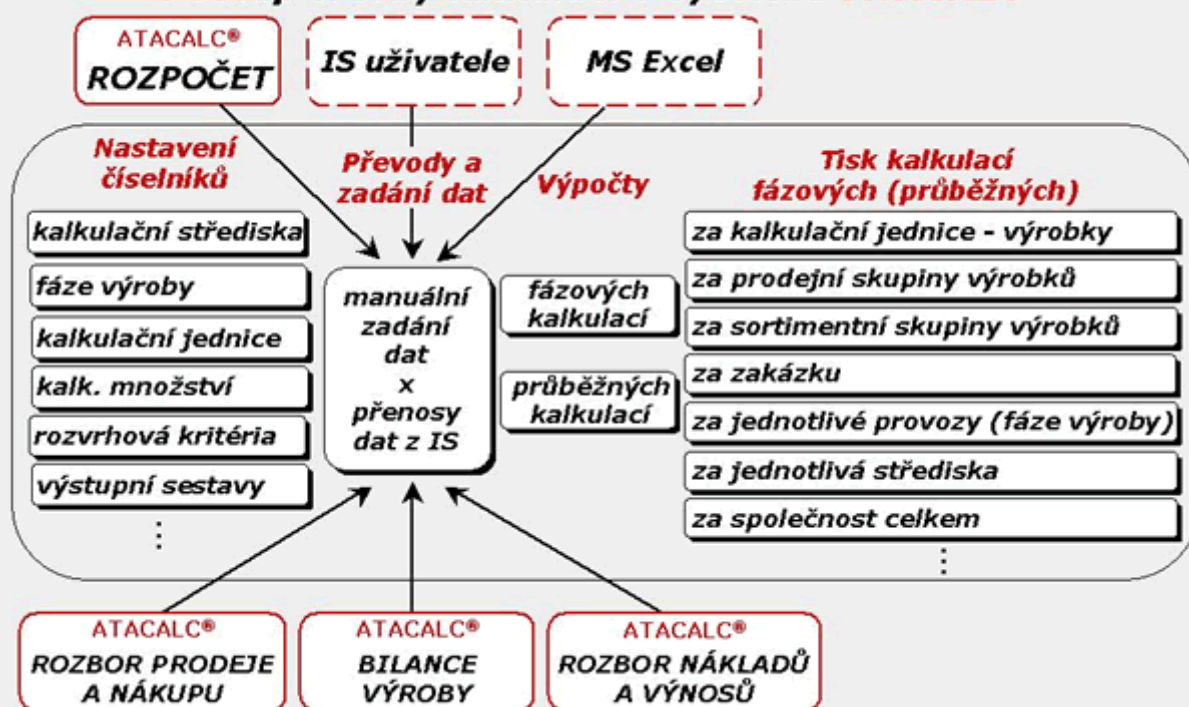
ATACALC®
ROZPOČET

IS uživatele

MS Excel

Nastavení číselníků

Převody a zadání dat

Výpočty

Tisk kalkulací fázových (průběžných)

kalkulační střediska

fáze výroby

kalkulační jednice

kalk. množství

rozvrhová kritéria

výstupní sestavy

⋮

manuální zadání dat x přenosy dat z IS

fázových kalkulací

průběžných kalkulací

za kalkulační jednice - výrobky

za prodejní skupiny výrobků

za sortimentní skupiny výrobků

za zakázku

za jednotlivé provozy (fáze výroby)

za jednotlivá střediska

za společnost celkem

⋮

ATACALC®
ROZBOR PRODEJE A NÁKUPU

ATACALC®
BILANCE VÝROBY

ATACALC®
ROZBOR NÁKLADŮ A VÝNOSŮ